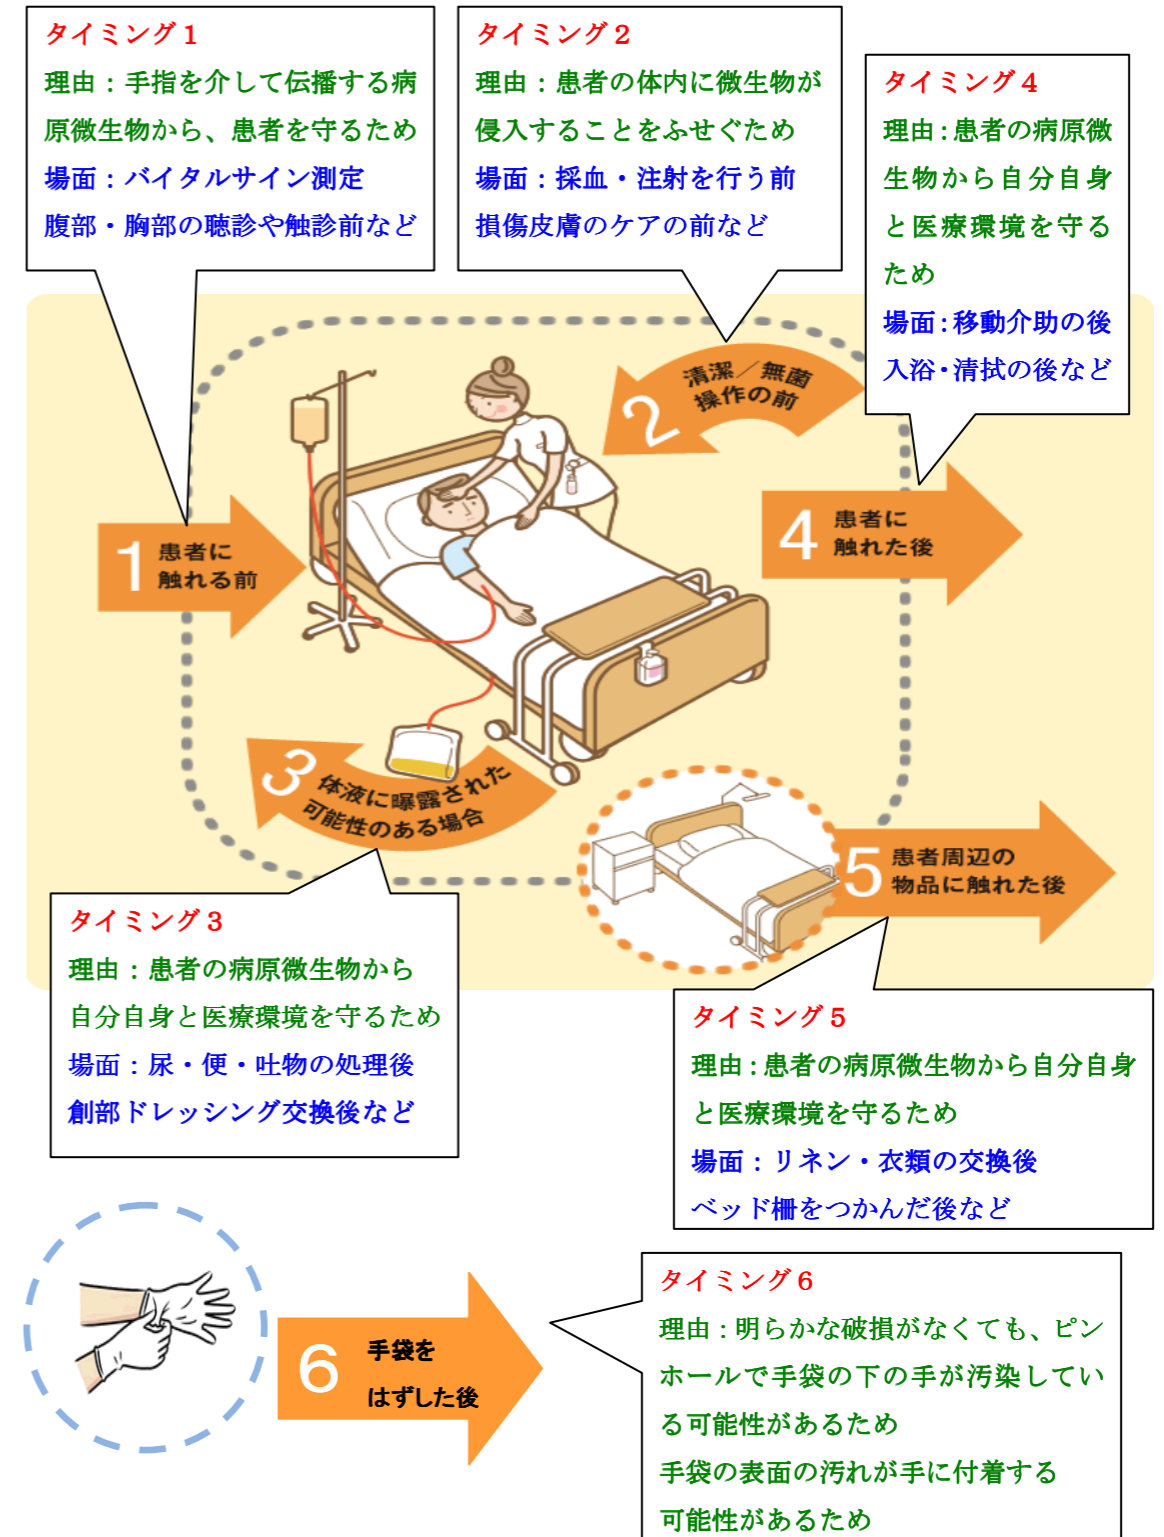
タイミング１
理由：手指を介して伝播する病原微生物から、患者を守るため
場面：バイタルサイン測定
腹部・胸部の聴診や触診前など

タイミング２
理由：患者の体内に微生物が侵入することをふせぐため
場面：採血・注射を行う前
損傷皮膚のケアの前など

タイミング４
理由：患者の病原微生物から自分自身と医療環境を守るため
場面：移動介助の後
入浴・清拭の後など

2 清潔／無菌操作の前

1 患者に触れる前

4 患者に触れた後

3 体液に曝露された可能性のある場合

5 患者周辺の物品に触れた後

タイミング３
理由：患者の病原微生物から自分自身と医療環境を守るため
場面：尿・便・吐物の処理後
創部ドレッシング交換後など

タイミング５
理由：患者の病原微生物から自分自身と医療環境を守るため
場面：リネン・衣類の交換後
ベッド柵をつかんだ後など

6 手袋をはずした後

タイミング６
理由：明らかな破損がなくても、ピンホールで手袋の下の手が汚染している可能性があるため
手袋の表面の汚れが手に付着する可能性があるため